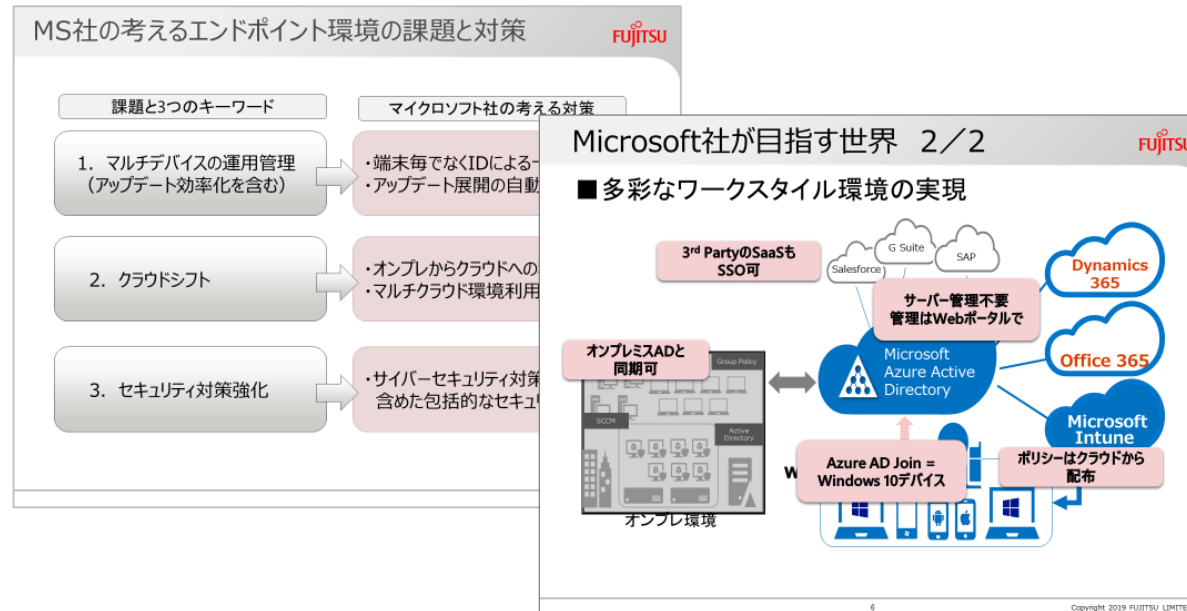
MS社の考えるエンドポイント環境の課題と対策

FUJITSU

課題と3つのキーワード

マイクロソフト社の考える対策

1. マルチデバイスの運用管理
（アップデート効率化を含む）

・端末毎でなくIDによる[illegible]
・アップデート展開の自動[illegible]

2. クラウドシフト

・オンプレからクラウドへの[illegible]
・マルチクラウド環境利用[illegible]

3. セキュリティ対策強化

・サイバーセキュリティ対策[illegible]
含めた包括的なセキュ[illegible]

Microsoft社が目指す世界　2／2

FUJITSU

■多彩なワークスタイル環境の実現

3rd PartyのSaaSも
SSO可

Salesforce

G Suite

SAP

Dynamics 365

サーバー管理不要
管理はWebポータルで

Office 365

オンプレミスADと
同期可

Group Policy

Microsoft
Azure Active
Directory

SCCM

Active
Directory

Microsoft
Intune

Azure AD Join =
Windows 10デバイス

W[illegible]

ポリシーはクラウドから
配布

オンプレ環境

6

Copyright 2019 FUJITSU LIMITE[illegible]